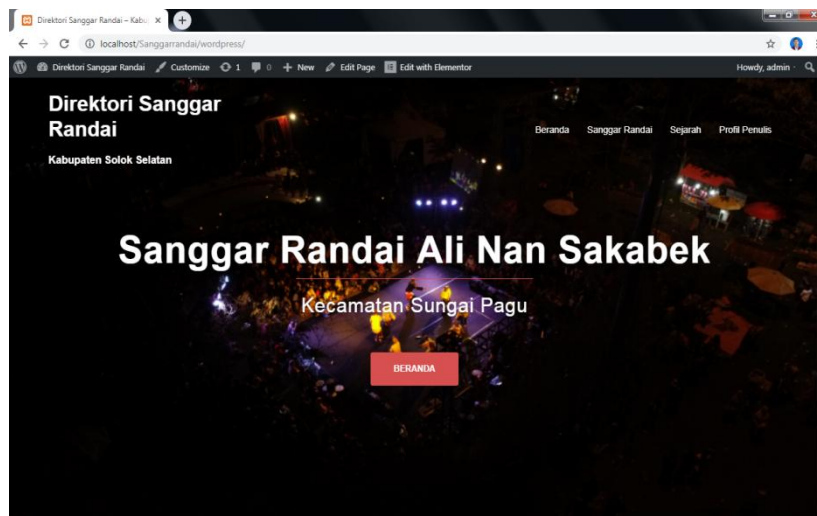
Direktori Sanggar Randai – Kabu ×

localhost/Sanggarrandai/wordpress/

Direktori Sanggar Randai Customize 1 0 + New Edit Page Edit with Elementor Howdy, admin

Direktori Sanggar Randai

Kabupaten Solok Selatan

Beranda Sanggar Randai Sejarah Profil Penulis

Sanggar Randai Ali Nan Sakabek

Kecamatan Sungai Pagu

BERANDA